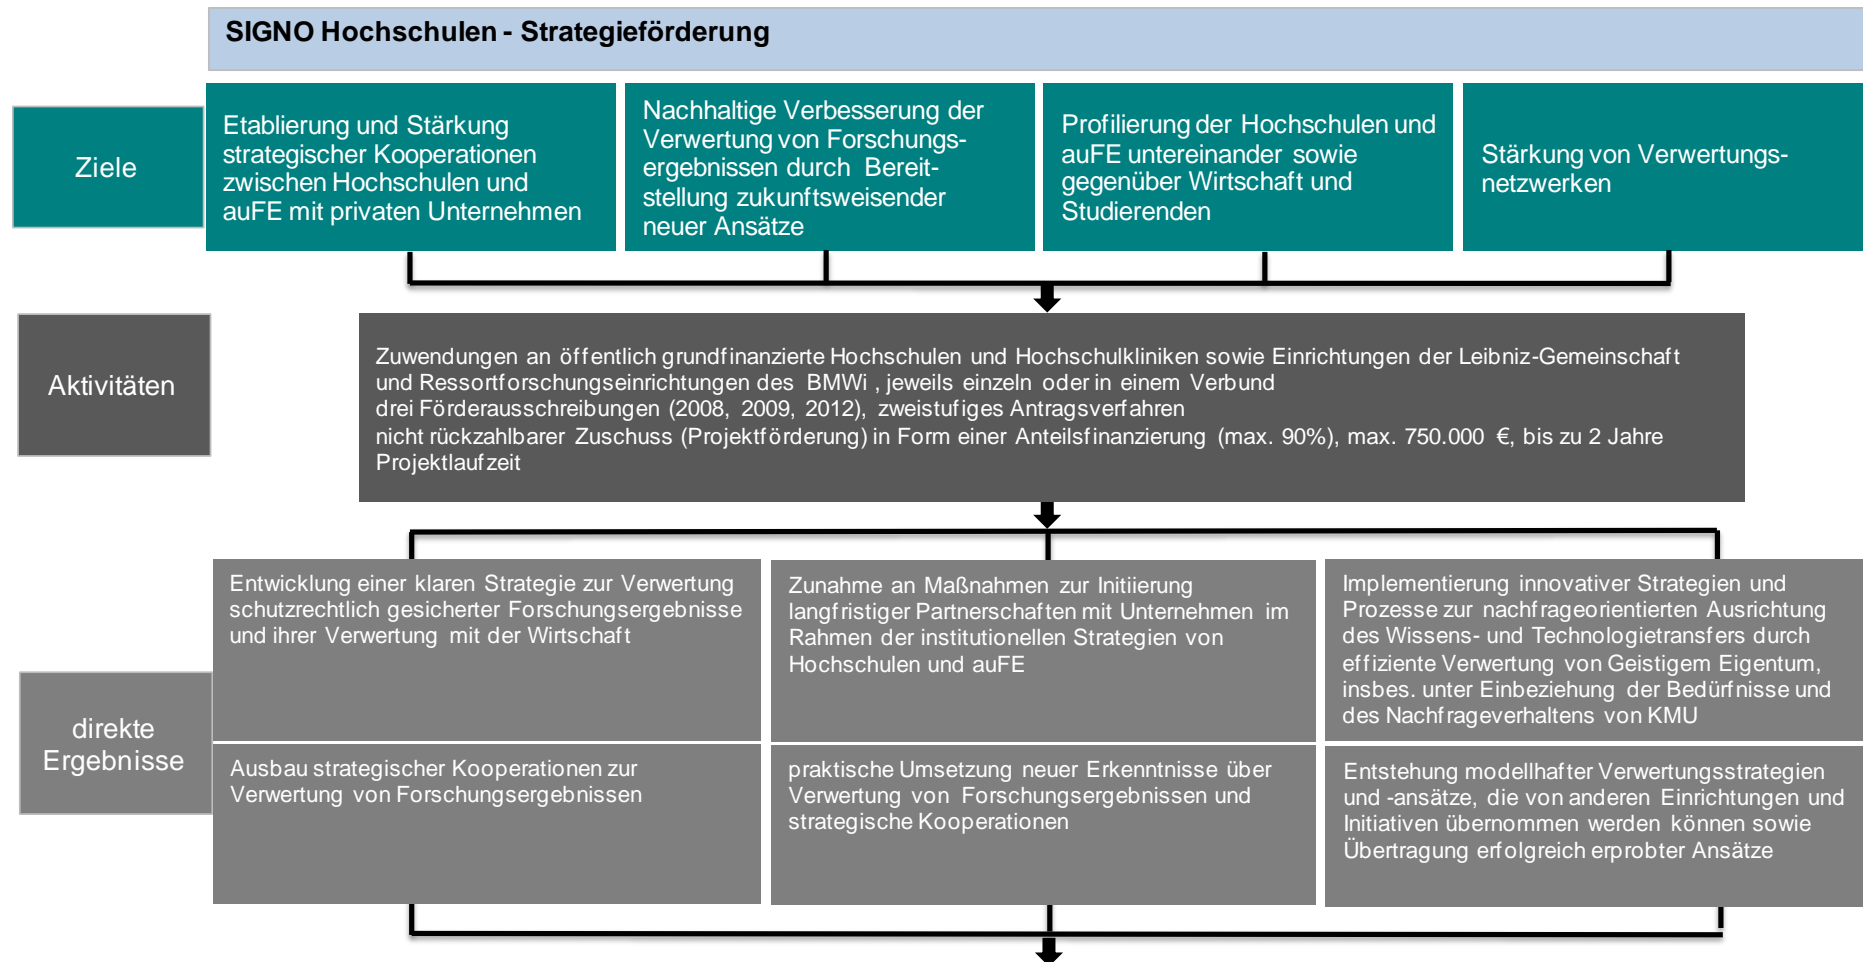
SIGNO Hochschulen - Strategieförderung

Ziele

Etablierung und Stärkung strategischer Kooperationen zwischen Hochschulen und auFE mit privaten Unternehmen

Nachhaltige Verbesserung der Verwertung von Forschungsergebnissen durch Bereitstellung zukunftsweisender neuer Ansätze

Profilierung der Hochschulen und auFE untereinander sowie gegenüber Wirtschaft und Studierenden

Stärkung von Verwertungsnetzwerken

Aktivitäten

Zuwendungen an öffentlich grundfinanzierte Hochschulen und Hochschulkliniken sowie Einrichtungen der Leibniz-Gemeinschaft und Ressortforschungseinrichtungen des BMWi , jeweils einzeln oder in einem Verbund
drei Förderausschreibungen (2008, 2009, 2012), zweistufiges Antragsverfahren
nicht rückzahlbarer Zuschuss (Projektförderung) in Form einer Anteilsfinanzierung (max. 90%), max. 750.000 €, bis zu 2 Jahre Projektlaufzeit

direkte Ergebnisse

Entwicklung einer klaren Strategie zur Verwertung schutzrechtlich gesicherter Forschungsergebnisse und ihrer Verwertung mit der Wirtschaft

Zunahme an Maßnahmen zur Initiierung langfristiger Partnerschaften mit Unternehmen im Rahmen der institutionellen Strategien von Hochschulen und auFE

Implementierung innovativer Strategien und Prozesse zur nachfrageorientierten Ausrichtung des Wissens- und Technologietransfers durch effiziente Verwertung von Geistigem Eigentum, insbes. unter Einbeziehung der Bedürfnisse und des Nachfrageverhaltens von KMU

Ausbau strategischer Kooperationen zur Verwertung von Forschungsergebnissen

praktische Umsetzung neuer Erkenntnisse über Verwertung von Forschungsergebnissen und strategische Kooperationen

Entstehung modellhafter Verwertungsstrategien und -ansätze, die von anderen Einrichtungen und Initiativen übernommen werden können sowie Übertragung erfolgreich erprobter Ansätze